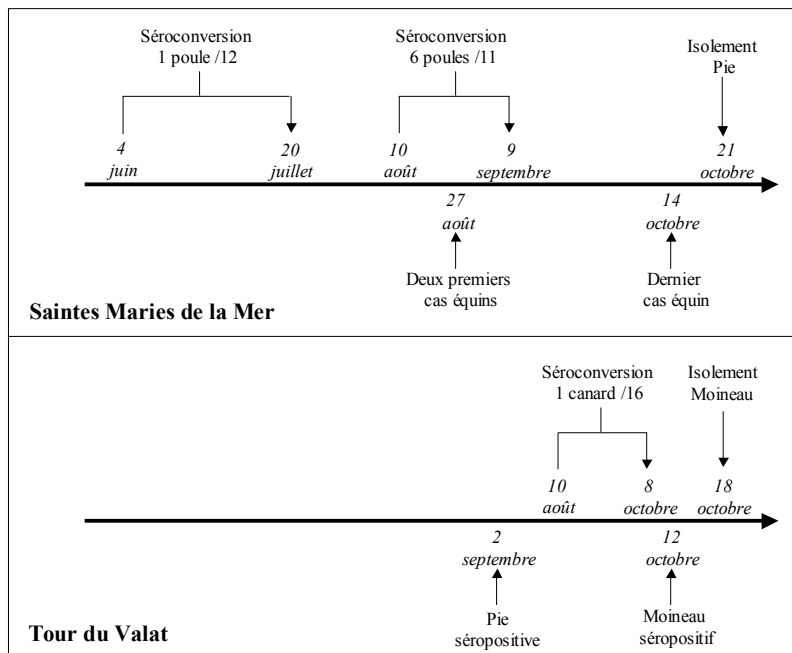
Séroconversion
1 poule /12

Séroconversion
6 poules /11

Isolement
Pie

4
juin

20
juillet

10
août

9
septembre

21
octobre

27
août

14
octobre

Deux premiers
cas équins

Dernier
cas équin

Saintes Maries de la Mer

Séroconversion
1 canard /16

Isolement
Moineau

10
août

8
octobre

18
octobre

2
septembre

12
octobre

Pie
séropositive

Moineau
séropositif

Tour du Valat